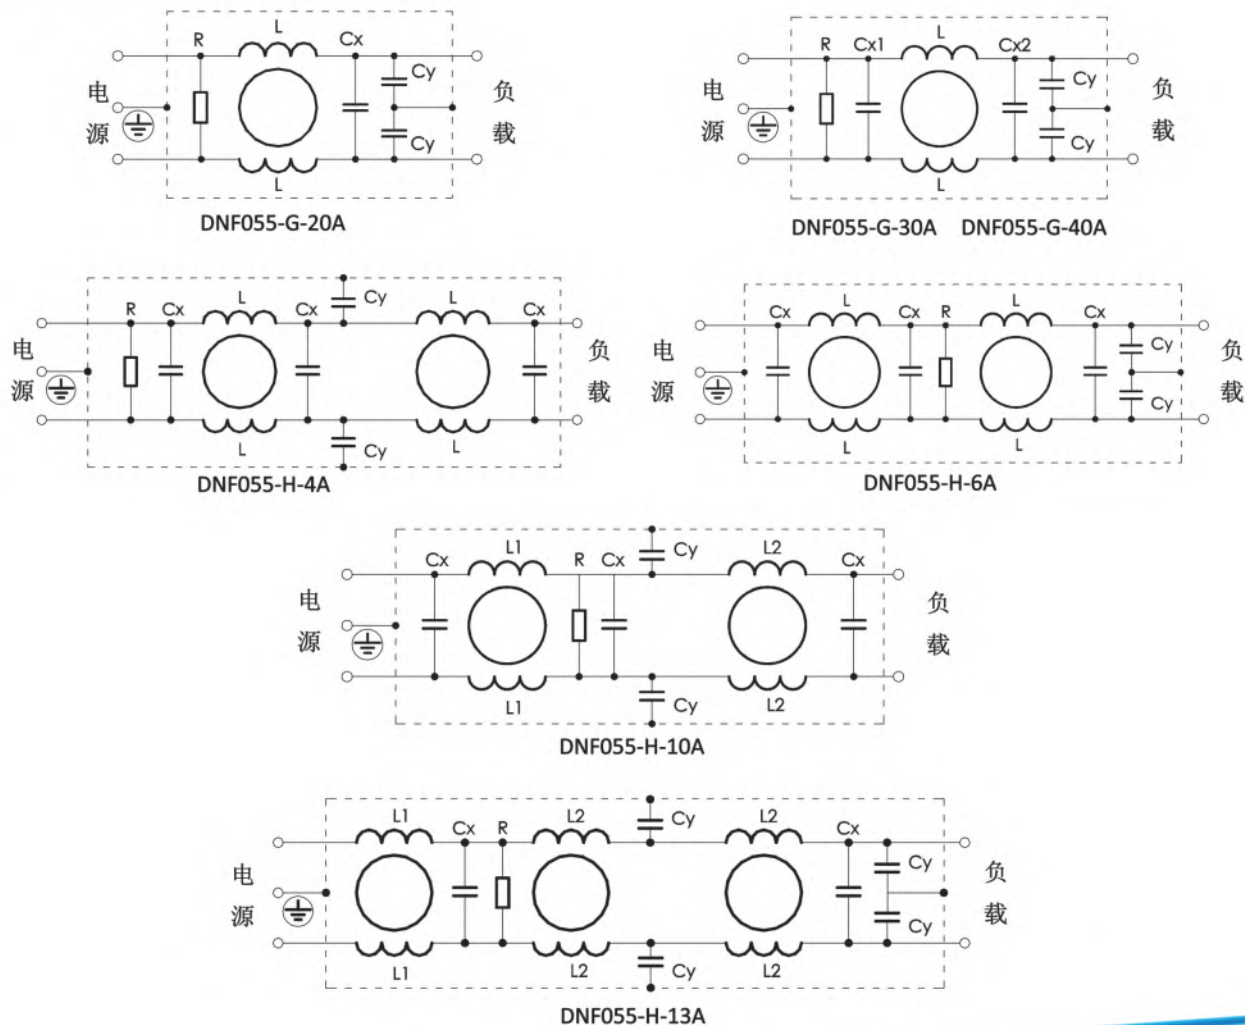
R L Cx
电
源
Cy
Cy
负
载
L
DNF055-G-20A

R Cx1 L Cx2
电
源
Cy
Cy
负
载
L
DNF055-G-30A DNF055-G-40A

R Cx L Cx Cy L Cx
电
源
负
载
L Cy L
DNF055-H-4A

Cx L Cx R L Cx
电
源
Cy
Cy
负
载
L L
DNF055-H-6A

Cx L1 R Cx Cy L2 Cx
电
源
负
载
L1 Cy L2
DNF055-H-10A

L1 Cx R L2 Cy L2 Cx
电
源
Cy
Cy
负
载
L1 L2 Cy L2
DNF055-H-13A